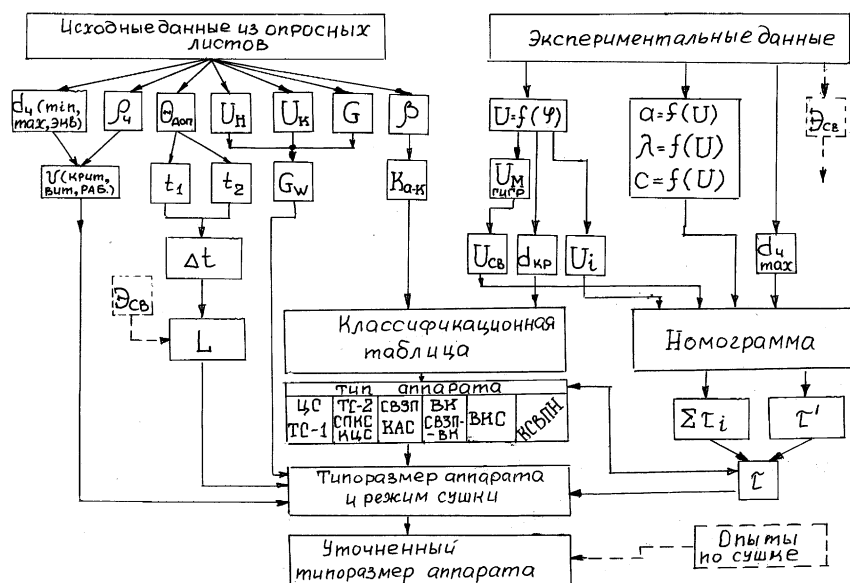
Исходные данные из опросных листов

$d_ч$ (min, max, экв)

$\rho_ч$

$\Theta_{доп}$

$U_Н$

$U_К$

G

$\beta$

V (крит, вит, раб.)

$t_1$

$t_2$

$G_W$

$K_{а-к}$

$\Delta t$

$Э_{СВ}$

L

Экспериментальные данные

$U=f(\varphi)$

$a=f(U)$
$\lambda=f(U)$
$C=f(U)$

$Э_{СВ}$

$U_{М\,гигр}$

$U_{СВ}$

$d_{КР}$

$U_i$

$d_ч$ max

Классификационная таблица

Номограмма

Тип аппарата

| ЦС ТС-1 | ТС-2 СПКС КЦС | СВЗП КАС | ВК СВЗП-ВК | ВКС | КСВПН |
|---|---|---|---|---|---|

$\Sigma\tau_i$

$\tau'$

Типоразмер аппарата и режим сушки

$\tau$

Опыты по сушке

Уточненный типоразмер аппарата